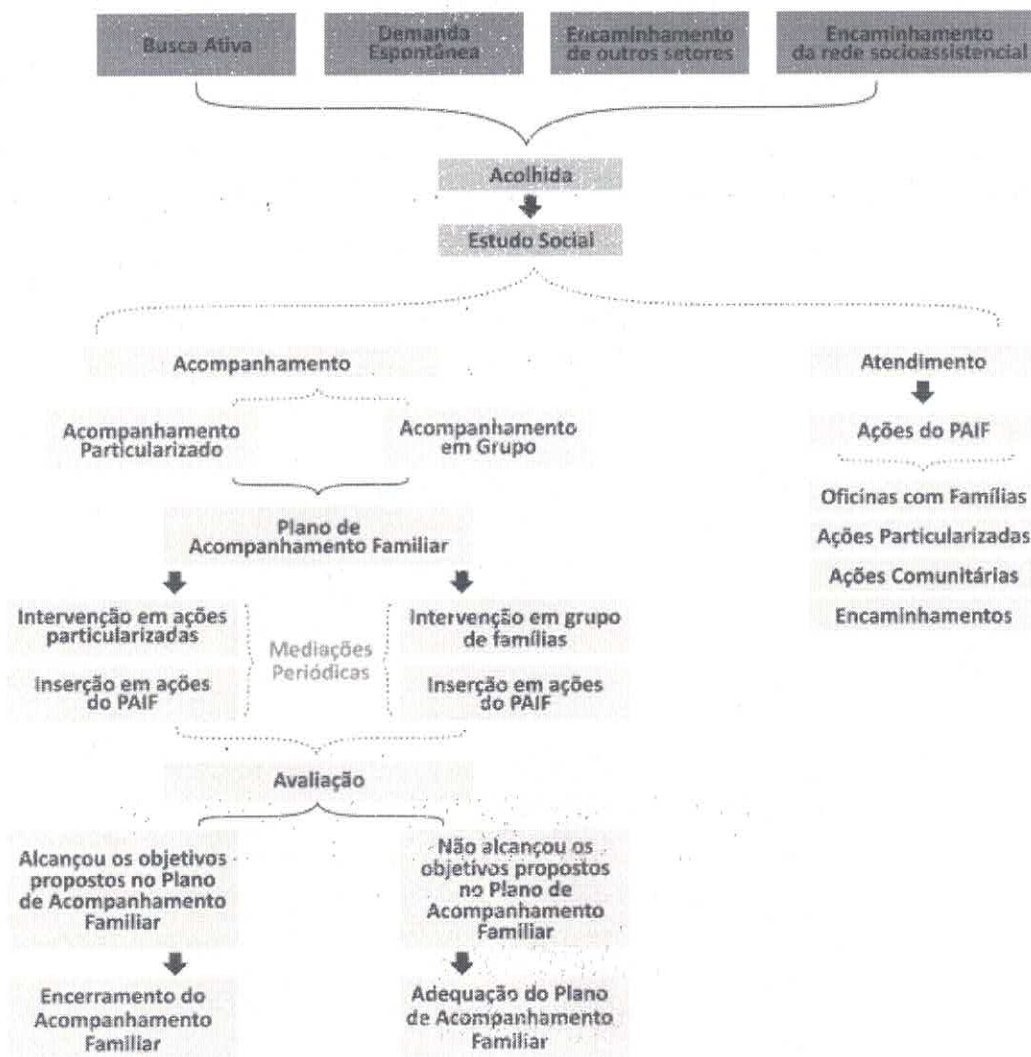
Busca Ativa

Demanda Espontânea

Encaminhamento de outros setores

Encaminhamento da rede socioassistencial

Acolhida

Estudo Social

Acompanhamento

Acompanhamento Particularizado

Acompanhamento em Grupo

Plano de Acompanhamento Familiar

Intervenção em ações particularizadas

Inserção em ações do PAIF

Mediações Periódicas

Intervenção em grupo de famílias

Inserção em ações do PAIF

Avaliação

Alcançou os objetivos propostos no Plano de Acompanhamento Familiar

Encerramento do Acompanhamento Familiar

Não alcançou os objetivos propostos no Plano de Acompanhamento Familiar

Adequação do Plano de Acompanhamento Familiar

Atendimento

Ações do PAIF

Oficinas com Famílias

Ações Particularizadas

Ações Comunitárias

Encaminhamentos